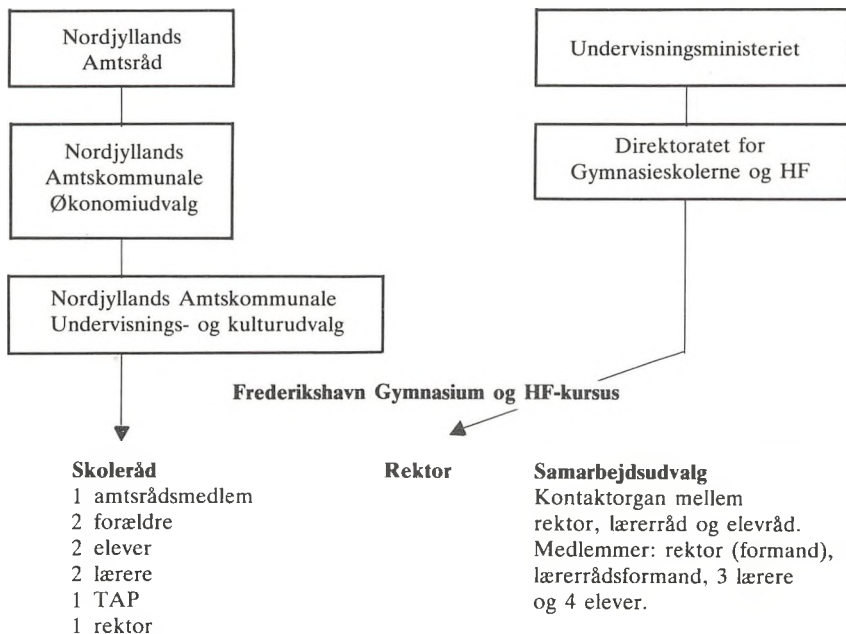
Nordjyllands Amtsråd

Nordjyllands Amtskommunale Økonomiudvalg

Nordjyllands Amtskommunale Undervisnings- og kulturudvalg

Undervisningsministeriet

Direktoratet for Gymnasieskolerne og HF

**Frederikshavn Gymnasium og HF-kursus**

**Skoleråd**
1 amtsrådsmedlem
2 forældre
2 elever
2 lærere
1 TAP
1 rektor

**Rektor**

**Samarbejdsudvalg**
Kontaktorgan mellem rektor, lærerråd og elevråd. Medlemmer: rektor (formand), lærerrådsformand, 3 lærere og 4 elever.